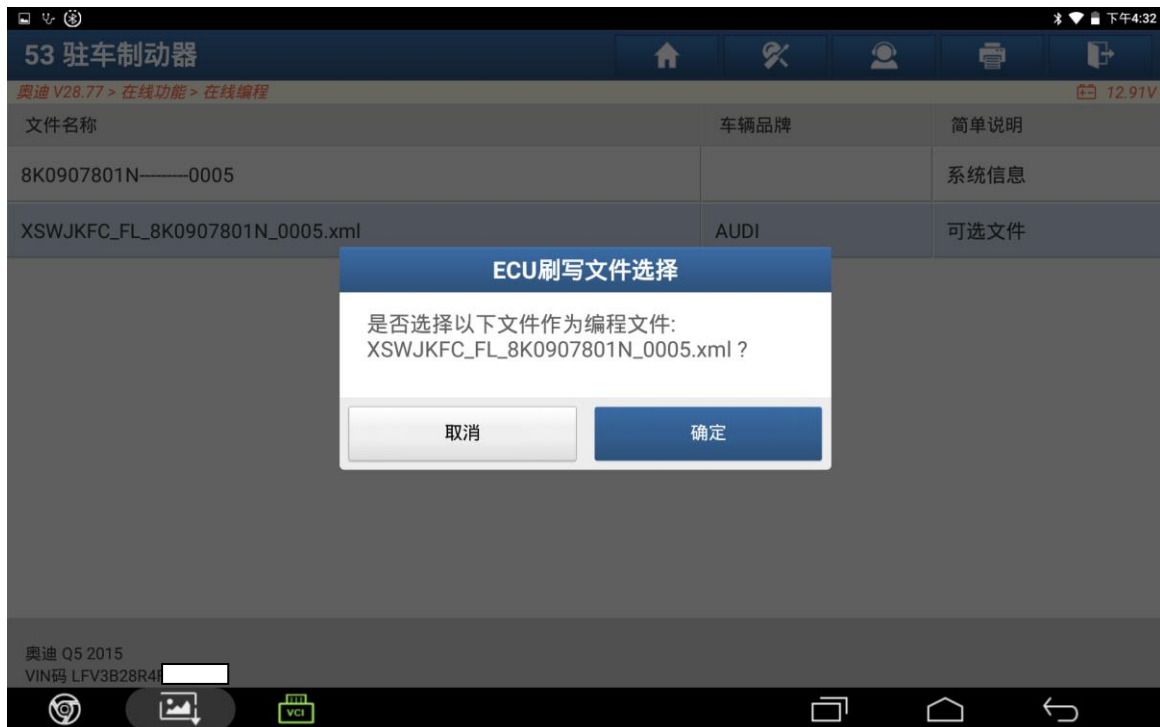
下午4:32

53 驻车制动器

奥迪 V28.77 > 在线功能 > 在线编程

12.91V

| 文件名称 | 车辆品牌 | 简单说明 |
|---|---|---|
| 8K0907801N--------0005 | | 系统信息 |
| XSWJKFC_FL_8K0907801N_0005.xml | AUDI | 可选文件 |

ECU刷写文件选择

是否选择以下文件作为编程文件:
XSWJKFC_FL_8K0907801N_0005.xml ?

取消

确定

奥迪 Q5 2015
VIN码 LFV3B28R4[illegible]

VCI